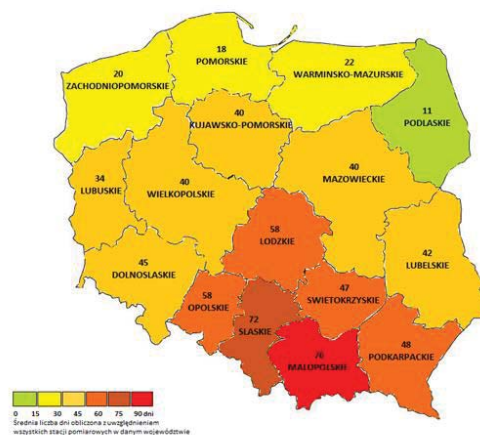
18
POMORSKIE

20
ZACHODNIOPOMORSKIE

22
WARMINSKO-MAZURSKIE

11
PODLASKIE

40
KUJAWSKO-POMORSKIE

40
MAZOWIECKIE

34
LUBUSKIE

40
WIELKOPOLSKIE

58
LODZKIE

42
LUBELSKIE

45
DOLNOSLASKIE

58
OPOLSKIE

47
SWIETOKRZYSKIE

72
SLASKIE

76
MALOPOLSKIE

48
PODKARPACKIE

0 15 30 45 60 75 90 dni

Średnia liczba dni obliczona z uwzględnieniem wszystkich stacji pomiarowych w danym województwie